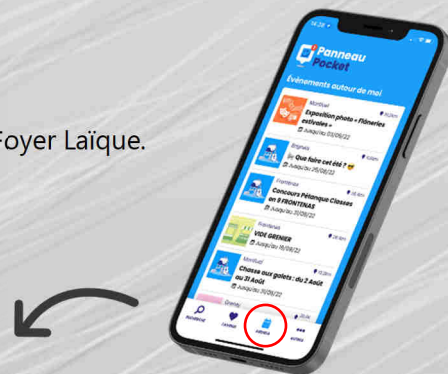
Foyer Laïque.

14:28

Panneau Pocket

Événements autour de moi

Montluel
Exposition photo « Flâneries estivales »
Jusqu'au 03/09/22

Dagneux
Que faire cet été ?
Jusqu'au 25/08/22

Pizay
Concours Pétanque Classes en 8 FRONTENAS
Jusqu'au 20/08/22

Frontenas
VIDE GRENIER
Jusqu'au 18/09/22

Montluel
Chasse aux galets : du 2 Août au 31 Août
Jusqu'au 31/08/22

Rechercher
Favoris
Agenda
Autres